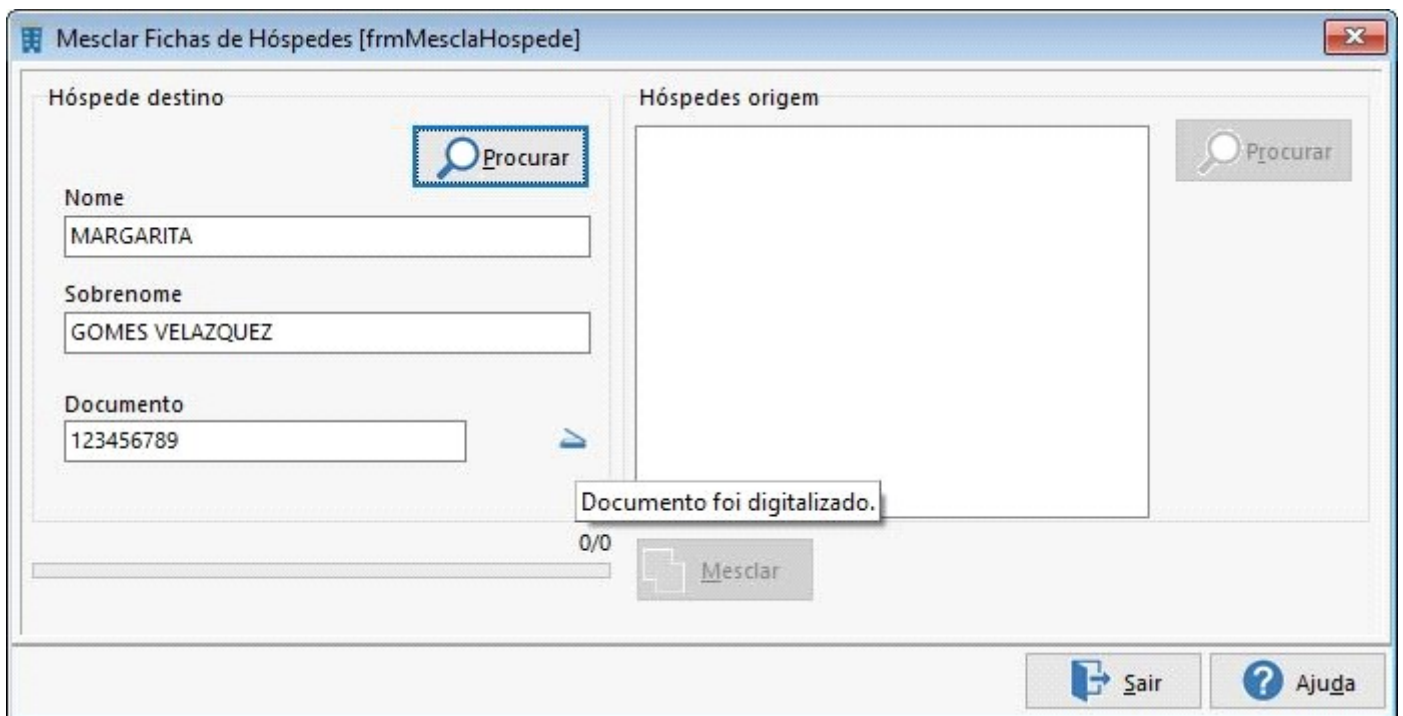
Mesclar Fichas de Hóspedes [frmMesclaHospede]

Hóspede destino

Procurar

Nome
MARGARITA

Sobrenome
GOMES VELAZQUEZ

Documento
123456789

Hóspedes origem

Procurar

Documento foi digitalizado.

0/0

Mesclar

Sair

Ajuda